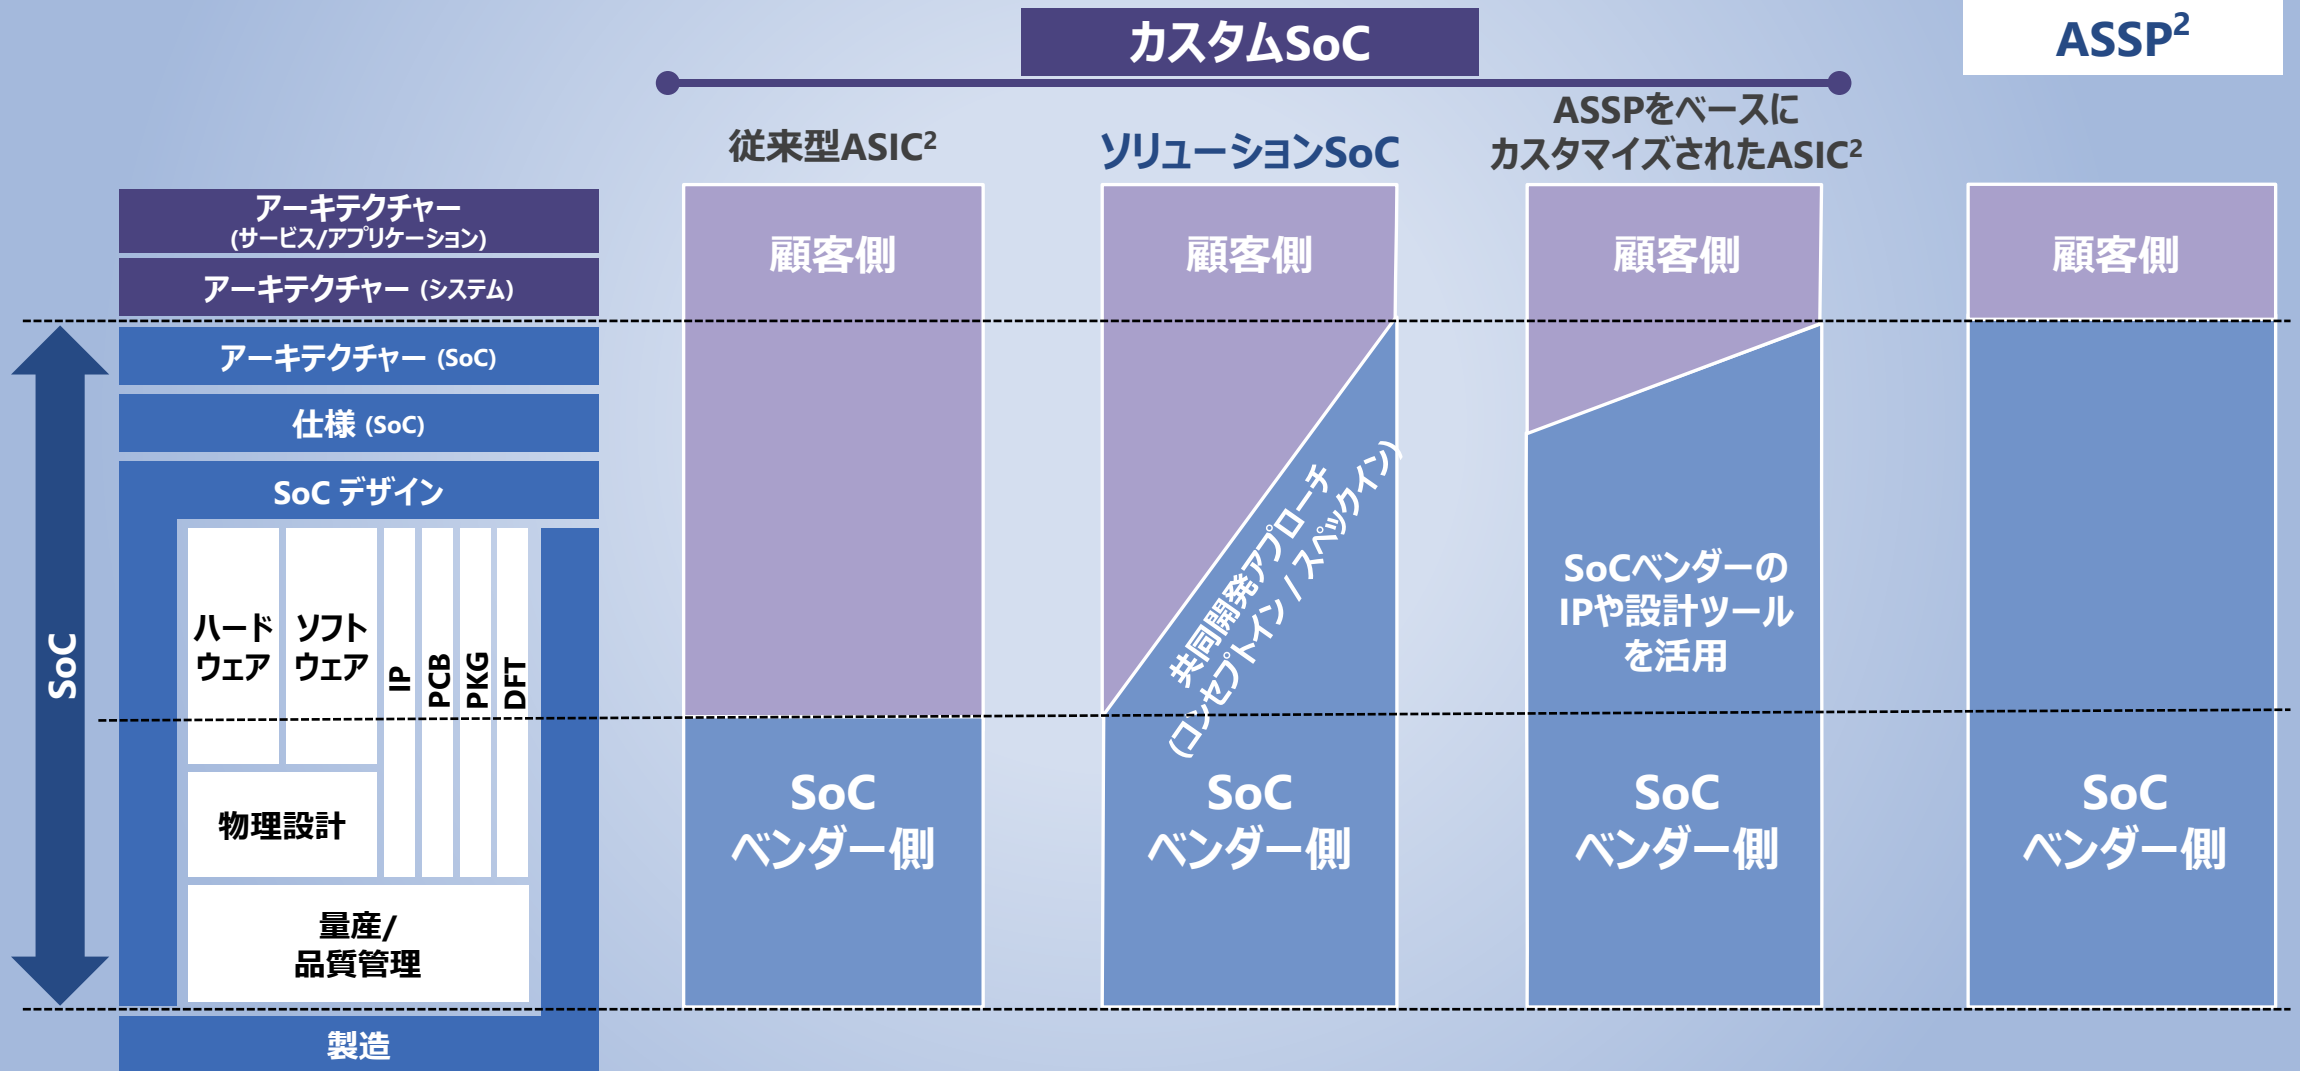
カスタムSoC

$ASSP^2$

従来型$ASIC^2$

ソリューションSoC

ASSPをベースにカスタマイズされた$ASIC^2$

アーキテクチャー
(サービス/アプリケーション)

アーキテクチャー (システム)

アーキテクチャー (SoC)

仕様 (SoC)

SoC デザイン

SoC

ハードウェア

ソフトウェア

IP

PCB

PKG

DFT

物理設計

量産/品質管理

製造

顧客側

SoC ベンダー側

顧客側

共同開発アプローチ
(コンセプトイン / スペックイン)

SoC ベンダー側

顧客側

SoCベンダーのIPや設計ツールを活用

SoC ベンダー側

顧客側

SoC ベンダー側